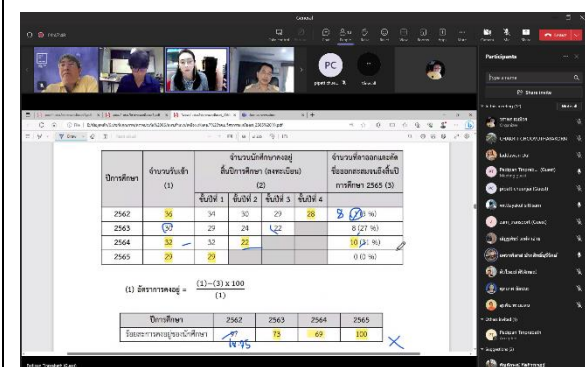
Cancel

PC

Participants

Share invite

| ปีการศึกษา | จำนวนรับเข้า (1) | จำนวนนักศึกษาคงอยู่สิ้นปีการศึกษา (ลงทะเบียน) (2) | | | | จำนวนที่ลาออกและคัดชื่อออกสะสมจนถึงสิ้นปีการศึกษา 2565 (3) |
|---|---|---|---|---|---|---|
| | | ชั้นปีที่ 1 | ชั้นปีที่ 2 | ชั้นปีที่ 3 | ชั้นปีที่ 4 | |
| 2562 | 36 | 34 | 30 | 30 | 28 | 8 (23 %) |
| 2563 | 30 | 29 | 24 | 22 | | 8 (27 %) |
| 2564 | 32 | 32 | 22 | | | 10 (31 %) |
| 2565 | 29 | 29 | | | | 0 (0 %) |

(1) อัตราการคงอยู่ = $\frac{(1)-(3) \times 100}{(1)}$

| ปีการศึกษา | 2562 | 2563 | 2564 | 2565 |
|---|---|---|---|---|
| ร้อยละการคงอยู่ของนักศึกษา | 77 | 73 | 69 | 100 |

ไม่ 95